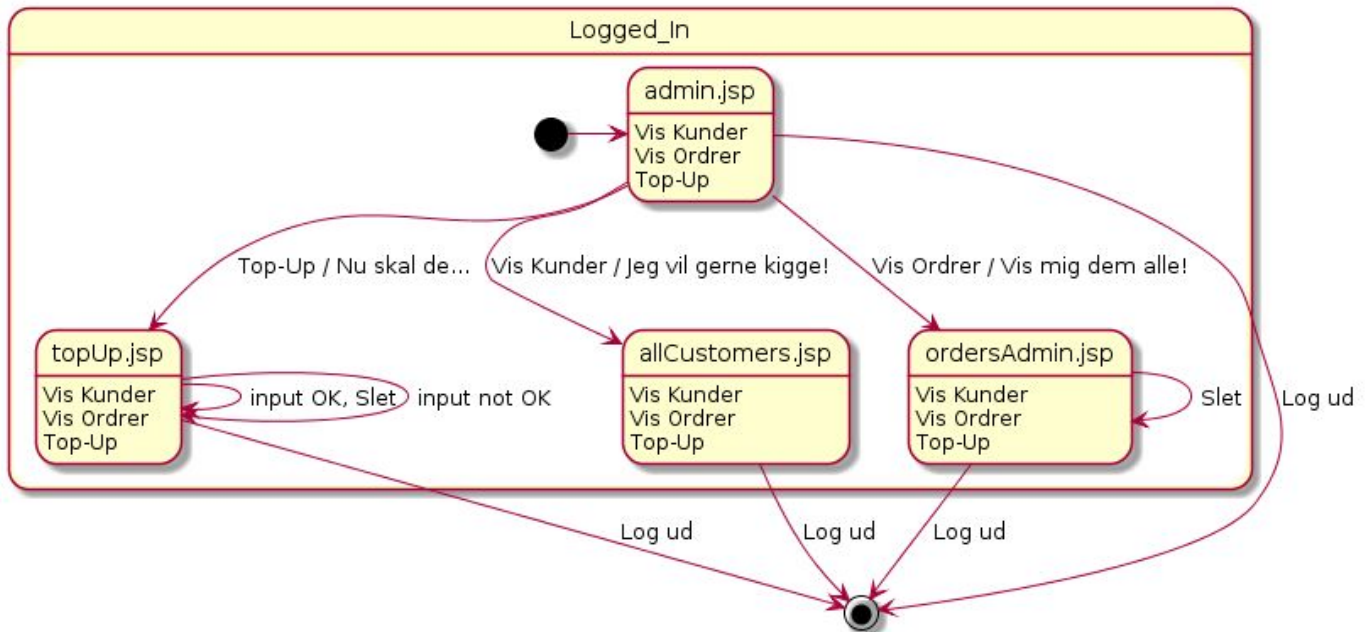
Logged_In

admin.jsp

Vis Kunder
Vis Ordrer
Top-Up

Top-Up / Nu skal de...

Vis Kunder / Jeg vil gerne kigge!

Vis Ordrer / Vis mig dem alle!

topUp.jsp

Vis Kunder
Vis Ordrer
Top-Up

input OK, Slet

input not OK

allCustomers.jsp

Vis Kunder
Vis Ordrer
Top-Up

ordersAdmin.jsp

Vis Kunder
Vis Ordrer
Top-Up

Slet

Log ud

Log ud

Log ud

Log ud